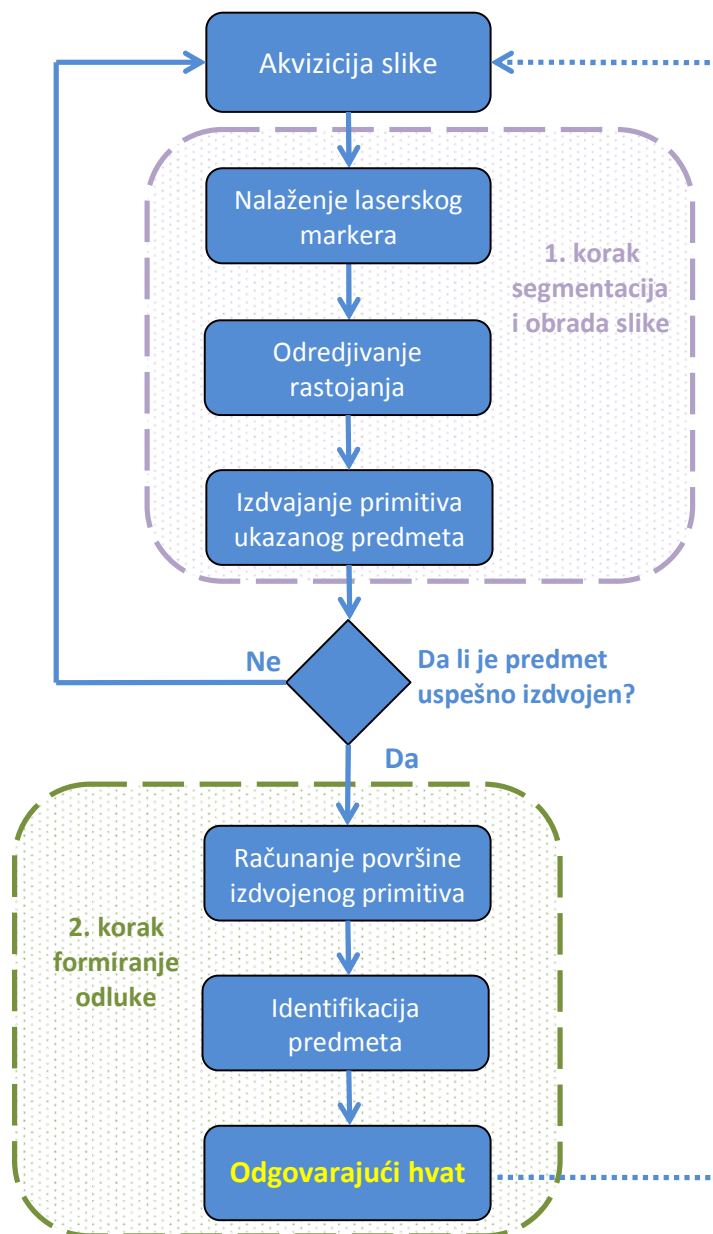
Akvizicija slike

Nalaženje laserskog markera

1. korak segmentacija i obrada slike

Odredjivanje rastojanja

Izdvajanje primitiva ukazanog predmeta

Ne

Da li je predmet uspešno izdvojen?

Da

Računanje površine izdvojenog primitiva

2. korak formiranje odluke

Identifikacija predmeta

Odgovarajući hvat